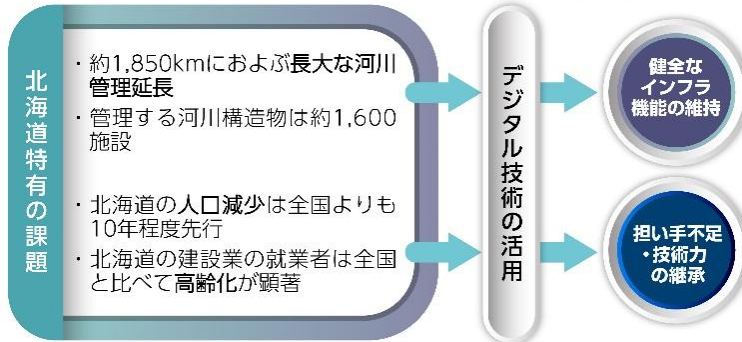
北海道特有の課題

・約1,850kmにおよぶ長大な河川管理延長
・管理する河川構造物は約1,600施設

・北海道の人口減少は全国よりも10年程度先行
・北海道の建設業の就業者は全国と比べて高齢化が顕著

デジタル技術の活用

健全なインフラ機能の維持

担い手不足・技術力の継承